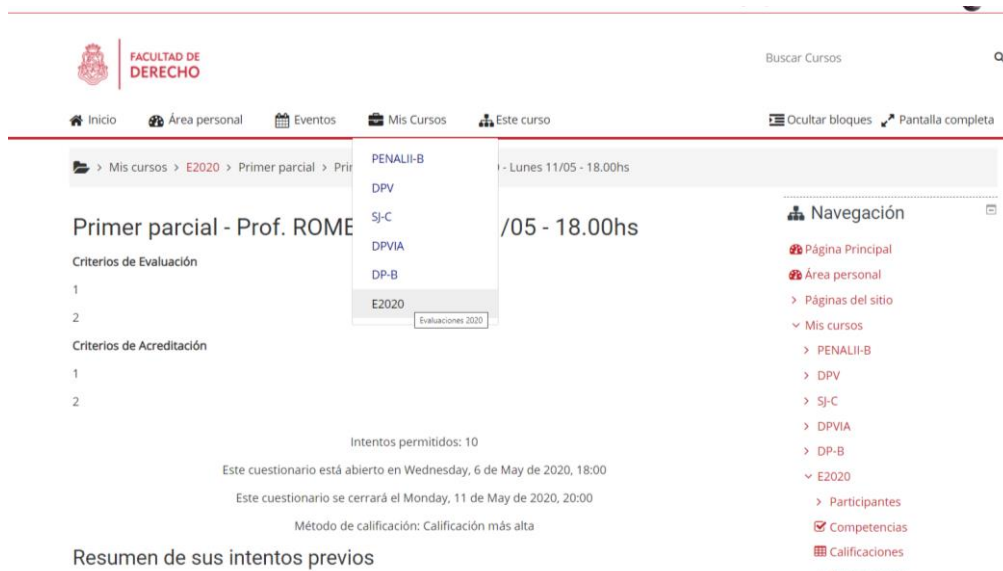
FACULTAD DE
DERECHO

Buscar Cursos

Inicio Área personal Eventos Mis Cursos Este curso

Ocultar bloques Pantalla completa

> Mis cursos > E2020 > Primer parcial > Pri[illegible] - Lunes 11/05 - 18.00hs

PENALII-B
DPV
SJ-C
DPVIA
DP-B
E2020
Evaluaciones 2020

Primer parcial - Prof. ROME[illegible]/05 - 18.00hs

Criterios de Evaluación

1

2

Criterios de Acreditación

1

2

Intentos permitidos: 10

Este cuestionario está abierto en Wednesday, 6 de May de 2020, 18:00

Este cuestionario se cerrará el Monday, 11 de May de 2020, 20:00

Método de calificación: Calificación más alta

Resumen de sus intentos previos

Navegación

Página Principal
Área personal
> Páginas del sitio
Mis cursos
> PENALII-B
> DPV
> SJ-C
> DPVIA
> DP-B
E2020
> Participantes
Competencias
Calificaciones